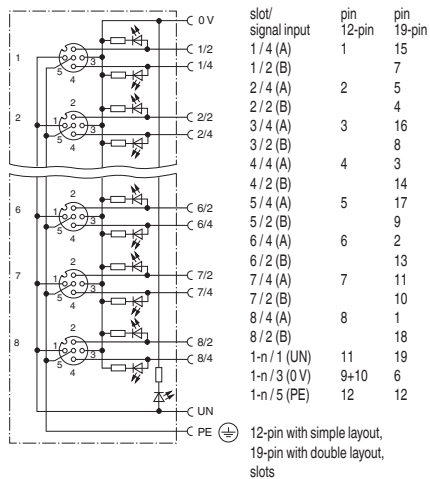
0 V
1/2
1/4
2/2
2/4
6/2
6/4
7/2
7/4
8/2
8/4
UN
PE

1
2
6
7
8

2
1 3
5 4

| slot/ signal input | pin 12-pin | pin 19-pin |
|---|---|---|
| 1 / 4 (A) | 1 | 15 |
| 1 / 2 (B) | | 7 |
| 2 / 4 (A) | 2 | 5 |
| 2 / 2 (B) | | 4 |
| 3 / 4 (A) | 3 | 16 |
| 3 / 2 (B) | | 8 |
| 4 / 4 (A) | 4 | 3 |
| 4 / 2 (B) | | 14 |
| 5 / 4 (A) | 5 | 17 |
| 5 / 2 (B) | | 9 |
| 6 / 4 (A) | 6 | 2 |
| 6 / 2 (B) | | 13 |
| 7 / 4 (A) | 7 | 11 |
| 7 / 2 (B) | | 10 |
| 8 / 4 (A) | 8 | 1 |
| 8 / 2 (B) | | 18 |
| 1-n / 1 (UN) | 11 | 19 |
| 1-n / 3 (0 V) | 9+10 | 6 |
| 1-n / 5 (PE) | 12 | 12 |

12-pin with simple layout, 19-pin with double layout, slots